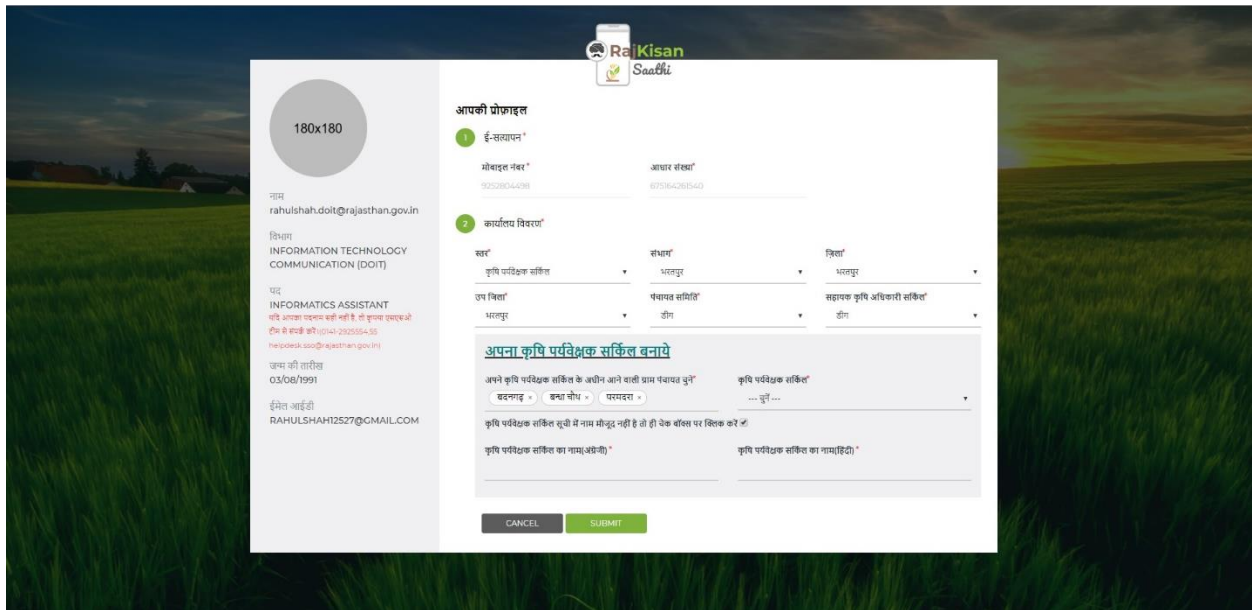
RajKisan Saathi

180x180

नाम
rahulshah.doit@rajasthan.gov.in

विभाग
INFORMATION TECHNOLOGY COMMUNICATION (DOIT)

पद
INFORMATICS ASSISTANT
यदि आपका पदनाम सही नहीं है, तो कृपया एसएसओ टीम से संपर्क करें (0141-2925554,55 helpdesk.sso@rajasthan.gov.in)

जन्म की तारीख
03/08/1991

ईमेल आईडी
RAHULSHAH12527@GMAIL.COM

आपकी प्रोफ़ाइल

1 ई-सत्यापन*

मोबाइल नंबर*
9252804498

आधार संख्या*
675164261540

2 कार्यालय विवरण*

स्तर*
कृषि पर्यवेक्षक सर्किल

संभाग*
भरतपुर

ज़िला*
भरतपुर

उप जिला*
भरतपुर

पंचायत समिति*
डीग

सहायक कृषि अधिकारी सर्किल*
डीग

अपना कृषि पर्यवेक्षक सर्किल बनाये

अपने कृषि पर्यवेक्षक सर्किल के अधीन आने वाली ग्राम पंचायत चुनें*
बदनगढ़ × बन्धा चौथ × परमदरा ×

कृषि पर्यवेक्षक सर्किल*
--- चुनें ---

कृषि पर्यवेक्षक सर्किल सूची में नाम मौजूद नहीं है तो ही चेक बॉक्स पर क्लिक करें

कृषि पर्यवेक्षक सर्किल का नाम(अंग्रेजी)*

कृषि पर्यवेक्षक सर्किल का नाम(हिंदी)*

CANCEL
SUBMIT